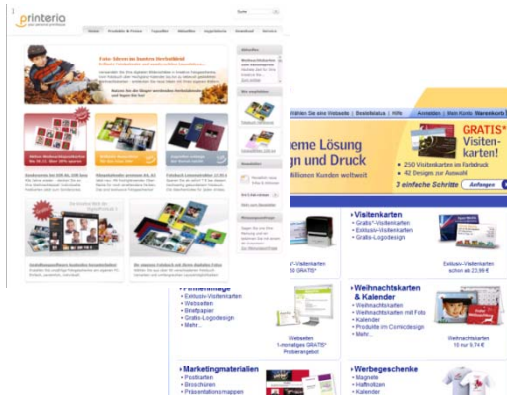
printeria

Suche

Home Produkte & Preise Tapeziler Aktuelles Ingenieurs Download Service

Foto-Ideen im bunten Herbstbild

Aktuelles

Neu angebote

Newsletter

Partner

Versandbedingungen

Sieseite

Nn Sie Ihre Webseite | Bestellstatus | Hilfe | Anmelden | Mein Konto | Warenkorb

leme Lösung
gn und Druck
Millionen Kunden weltweit

GRATIS*
Visitenkarten!
• 250 Visitenkarten im Farbdruck
• 42 Designs zur Auswahl
3 einfache Schritte Anfangen

Visitenkarten
• Gratis*-Visitenkarten
• Exklusiv-Visitenkarten
• Gratis-Logodesign

Exklusiv-Visitenkarten schon ab 23,99 €

• Exklusiv-Visitenkarten
• Webseiten
• Briefpapier
• Gratis-Logodesign
• Mehr...

Webseiten
1-monatiges GRATIS* Probeangebot

Weihnachtskarten & Kalender
• Weihnachtskarten
• Weihnachtskarten mit Fotos
• Kalender
• Produkte im Comicdesign
• Mehr...

Weihnachtskarten
10 nur 9,74 €

Marketingmaterialien
• Postkarten
• Broschüren
• Präsentationsmappen

Werbegeschenke
• Magnete
• Haftnotizen
• Kalender